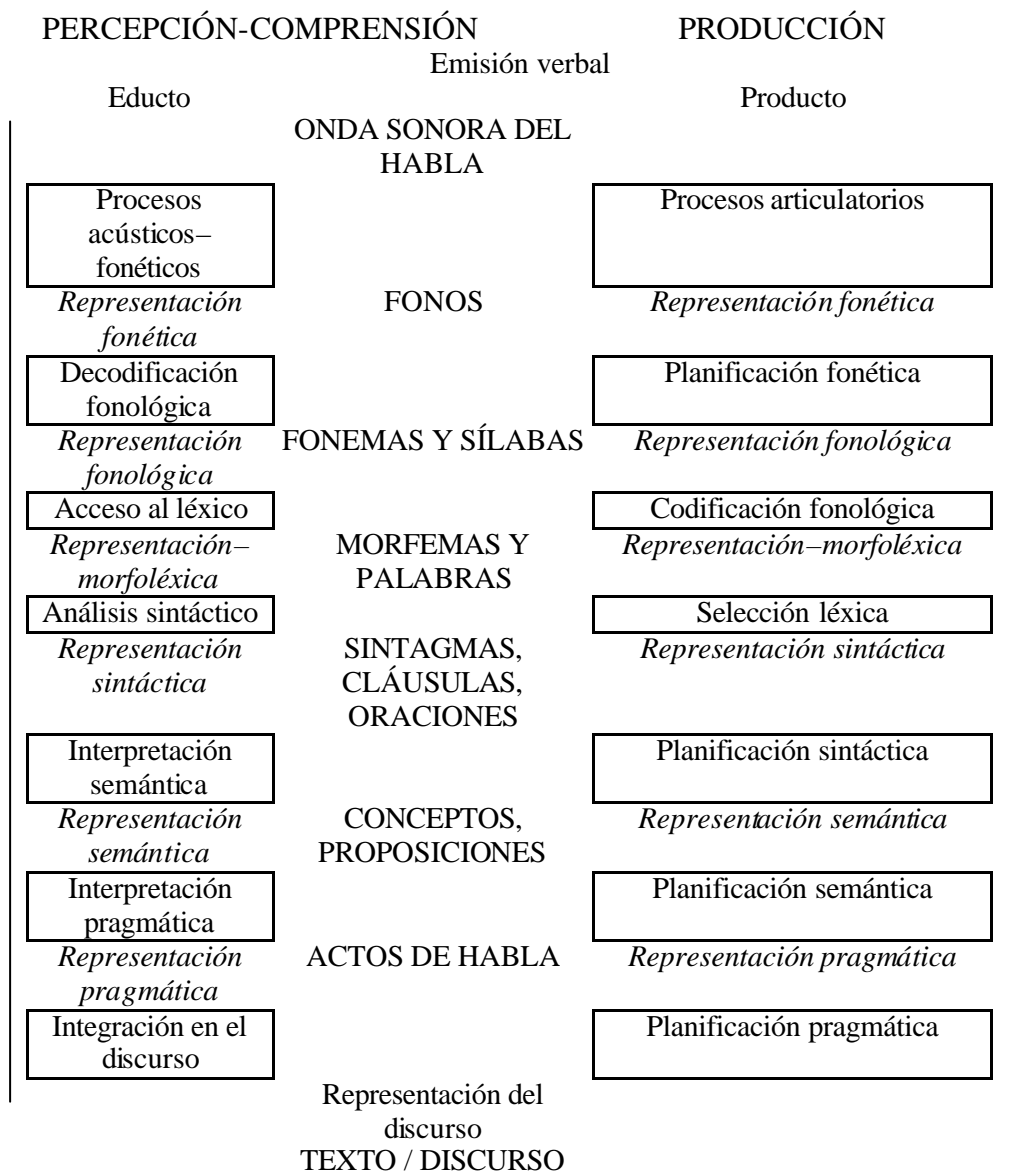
| PERCEPCIÓN-COMPRENSIÓN | | PRODUCCIÓN |
|---|---|---|
| | Emisión verbal | |
| Educto | | Producto |
| | ONDA SONORA DEL HABLA | |
| Procesos acústicos–fonéticos | | Procesos articulatorios |
| *Representación fonética* | FONOS | *Representación fonética* |
| Decodificación fonológica | | Planificación fonética |
| *Representación fonológica* | FONEMAS Y SÍLABAS | *Representación fonológica* |
| Acceso al léxico | | Codificación fonológica |
| *Representación–morfoléxica* | MORFEMAS Y PALABRAS | *Representación–morfoléxica* |
| Análisis sintáctico | | Selección léxica |
| *Representación sintáctica* | SINTAGMAS, CLÁUSULAS, ORACIONES | *Representación sintáctica* |
| Interpretación semántica | | Planificación sintáctica |
| *Representación semántica* | CONCEPTOS, PROPOSICIONES | *Representación semántica* |
| Interpretación pragmática | | Planificación semántica |
| *Representación pragmática* | ACTOS DE HABLA | *Representación pragmática* |
| Integración en el discurso | | Planificación pragmática |
| | Representación del discurso TEXTO / DISCURSO | |